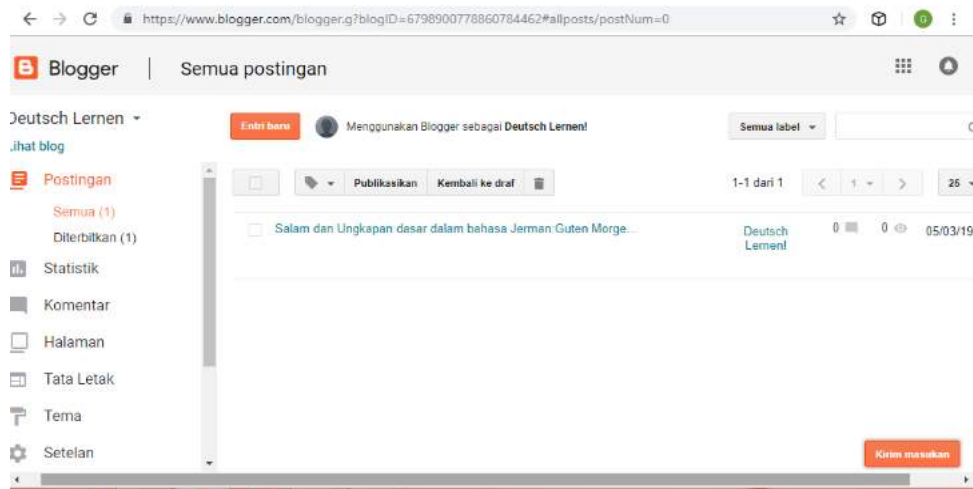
https://www.blogger.com/blogger.g?blogID=6798900778860784462#allposts/postNum=0

Blogger | Semua postingan

Deutsch Lernen
Lihat blog

Entri baru
Menggunakan Blogger sebagai Deutsch Lernen!
Semua label

Postingan
Semua (1)
Diterbitkan (1)
Statistik
Komentar
Halaman
Tata Letak
Tema
Setelan

Publikasikan
Kembali ke draf
1-1 dari 1
1
25

Salam dan Ungkapan dasar dalam bahasa Jerman Guten Morge...
Deutsch Lernen!
0
0
05/03/19

Kirim masukan